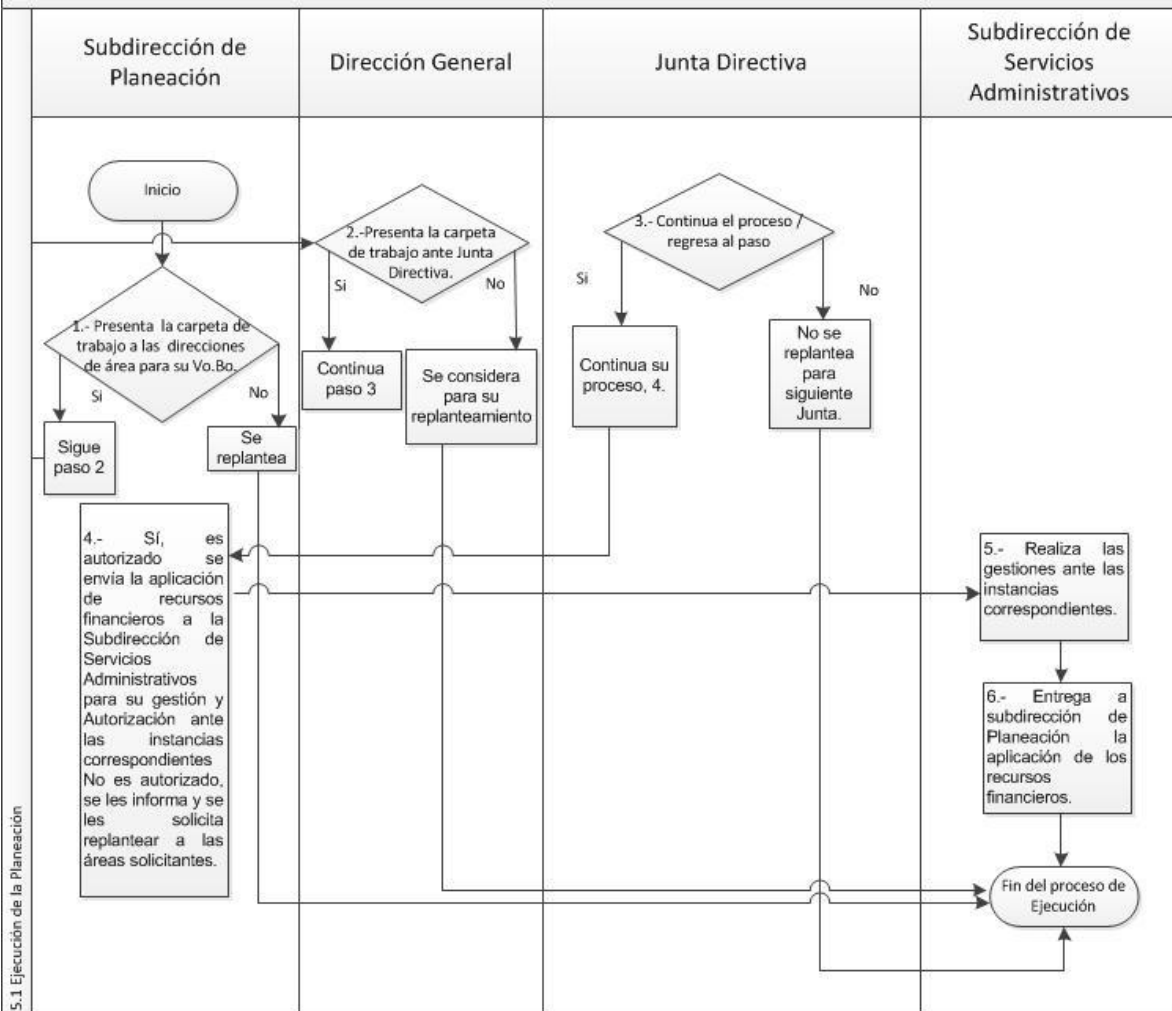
5.1 Ejecución de la Planeación

Subdirección de Planeación

Dirección General

Junta Directiva

Subdirección de Servicios Administrativos

Inicio

1.- Presenta la carpeta de trabajo a las direcciones de área para su Vo.Bo.

Si

No

Sigue paso 2

Se replantea

2.-Presenta la carpeta de trabajo ante Junta Directiva.

Si

No

Continua paso 3

Se considera para su replanteamiento

3.- Continua el proceso / regresa al paso

Si

No

Continua su proceso, 4.

No se replantea para siguiente Junta.

4.- Sí, es autorizado se envia la aplicación de recursos financieros a la Subdirección de Servicios Administrativos para su gestión y Autorización ante las instancias correspondientes No es autorizado, se les informa y se les solicita replantear a las áreas solicitantes.

5.- Realiza las gestiones ante las instancias correspondientes.

6.- Entrega a subdirección de Planeación la aplicación de los recursos financieros.

Fin del proceso de Ejecución